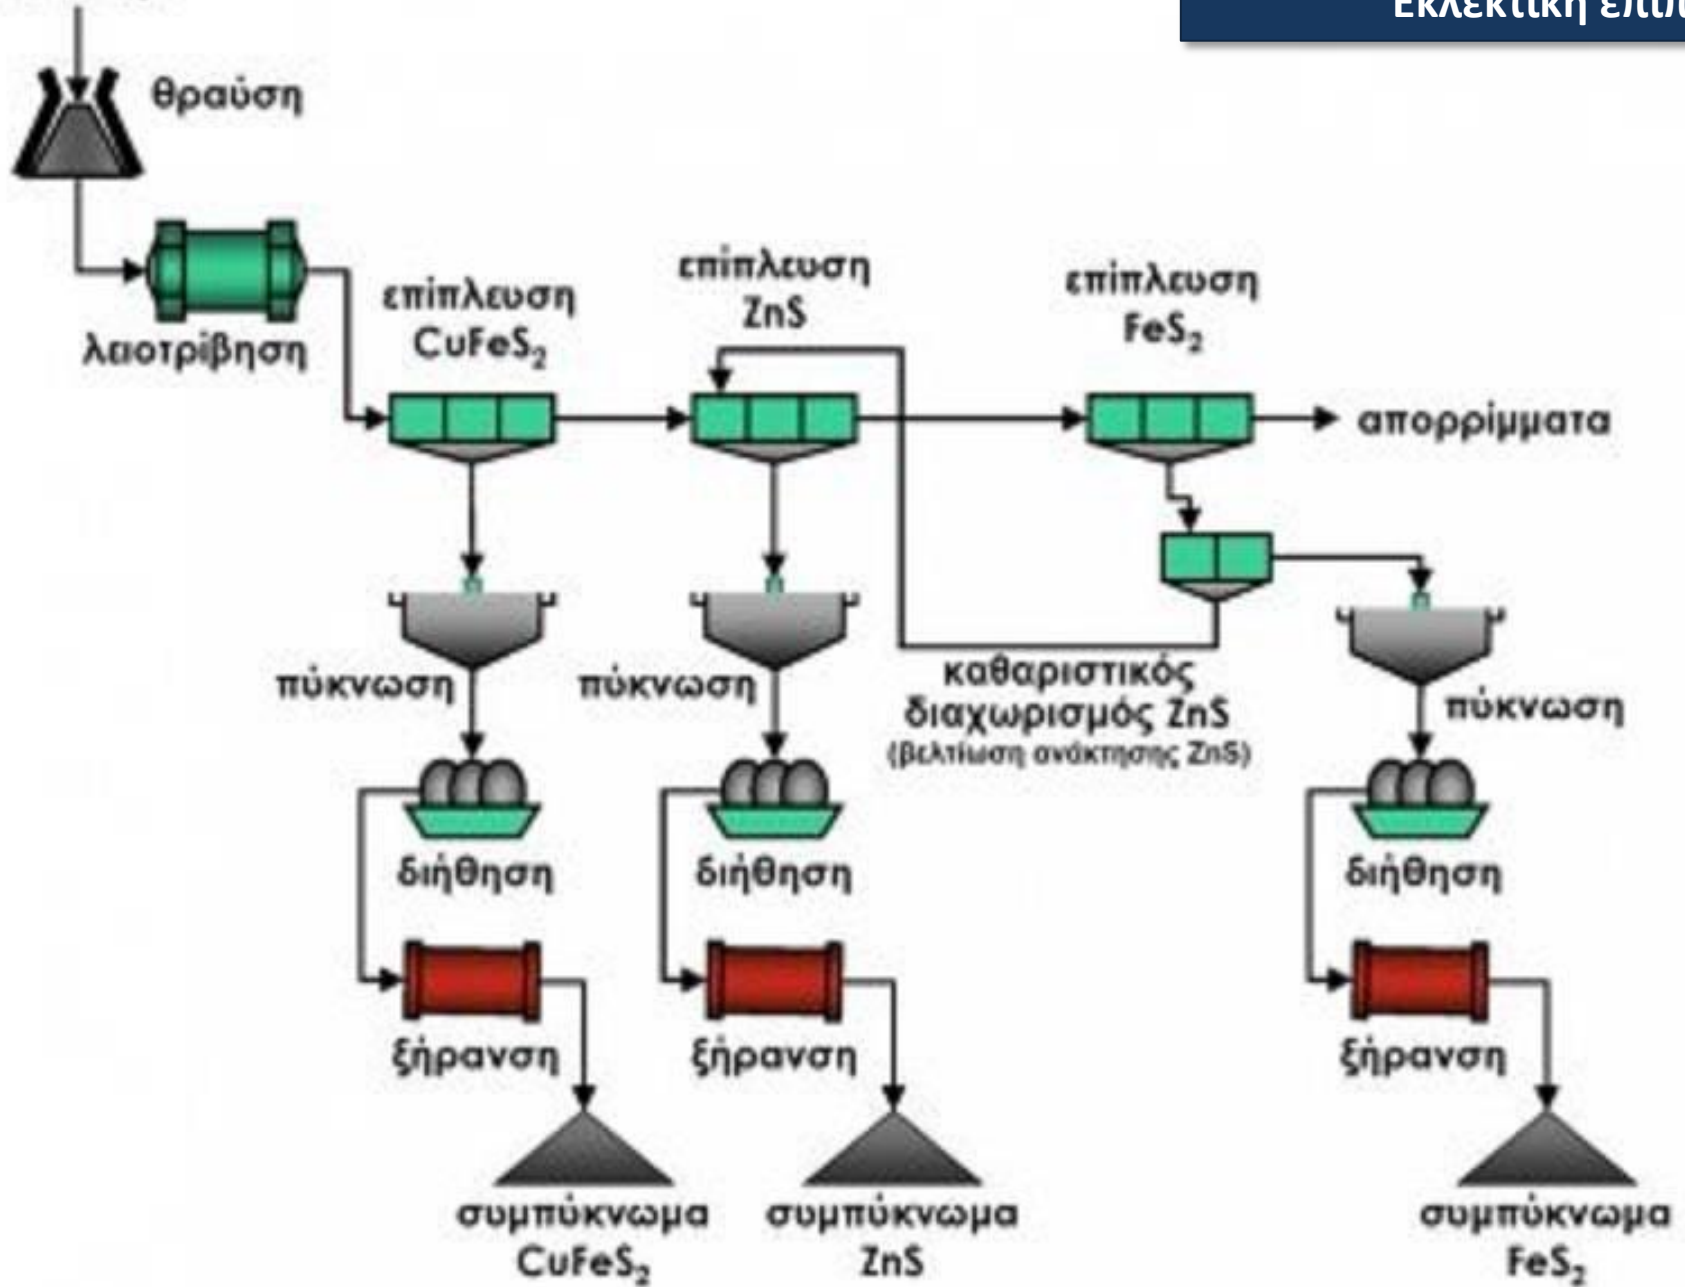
Εκλεκτική επιπ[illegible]

θραύση

λειοτρίβηση

επίπλευση $CuFeS_2$

επίπλευση ZnS

επίπλευση $FeS_2$

απορρίμματα

πύκνωση

πύκνωση

καθαριστικός διαχωρισμός ZnS (βελτίωση ανάκτησης ZnS)

πύκνωση

διήθηση

διήθηση

διήθηση

ξήρανση

ξήρανση

ξήρανση

συμπύκνωμα $CuFeS_2$

συμπύκνωμα ZnS

συμπύκνωμα $FeS_2$